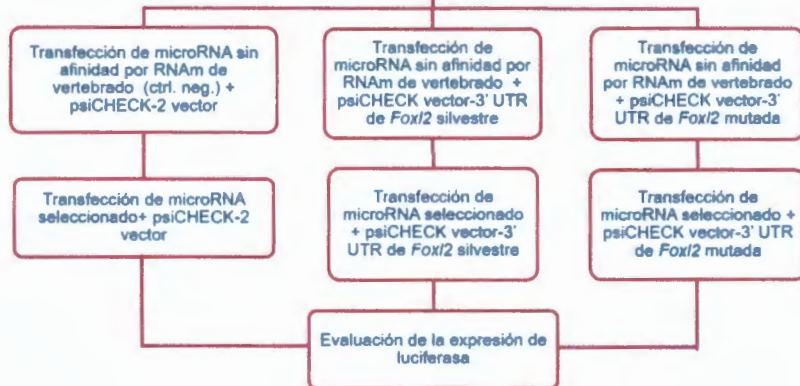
Transfección de microRNA sin afinidad por RNAm de vertebrado (ctrl. neg.) + psiCHECK-2 vector

Transfección de microRNA sin afinidad por RNAm de vertebrado + psiCHECK vector-3' UTR de *Foxl2* silvestre

Transfección de microRNA sin afinidad por RNAm de vertebrado + psiCHECK vector-3' UTR de *Foxl2* mutada

Transfección de microRNA seleccionado+ psiCHECK-2 vector

Transfección de microRNA seleccionado + psiCHECK vector-3' UTR de *Foxl2* silvestre

Transfección de microRNA seleccionado + psiCHECK vector-3' UTR de *Foxl2* mutada

Evaluación de la expresión de luciferasa